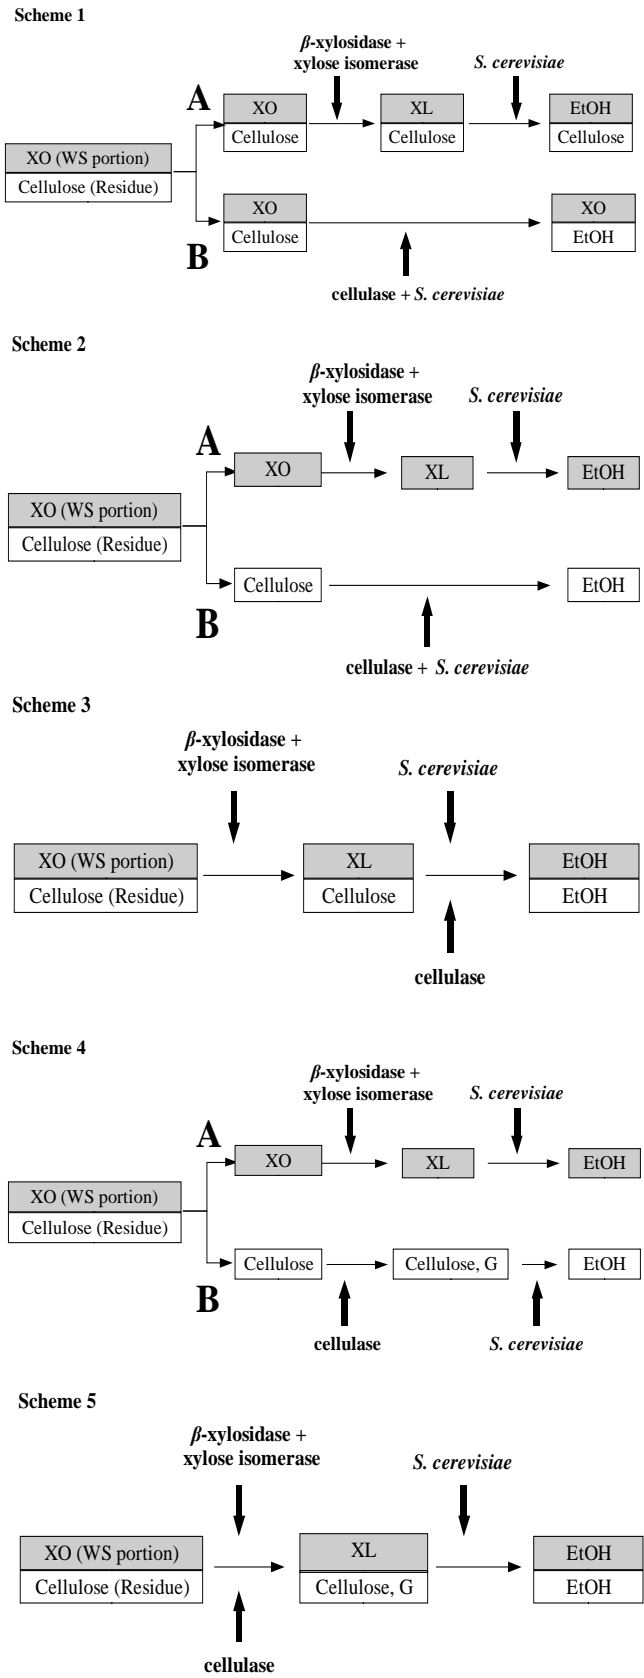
Scheme 1

β-xylosidase + xylose isomerase

S. cerevisiae

A

XO
Cellulose

XL
Cellulose

EtOH
Cellulose

XO (WS portion)
Cellulose (Residue)

XO
Cellulose

XO
EtOH

B

cellulase + S. cerevisiae

Scheme 2

β-xylosidase + xylose isomerase

S. cerevisiae

A

XO

XL

EtOH

XO (WS portion)
Cellulose (Residue)

Cellulose

EtOH

B

cellulase + S. cerevisiae

Scheme 3

β-xylosidase + xylose isomerase

S. cerevisiae

XO (WS portion)
Cellulose (Residue)

XL
Cellulose

EtOH
EtOH

cellulase

Scheme 4

β-xylosidase + xylose isomerase

S. cerevisiae

A

XO

XL

EtOH

XO (WS portion)
Cellulose (Residue)

Cellulose

Cellulose, G

EtOH

B

cellulase

S. cerevisiae

Scheme 5

β-xylosidase + xylose isomerase

S. cerevisiae

XO (WS portion)
Cellulose (Residue)

XL
Cellulose, G

EtOH
EtOH

cellulase